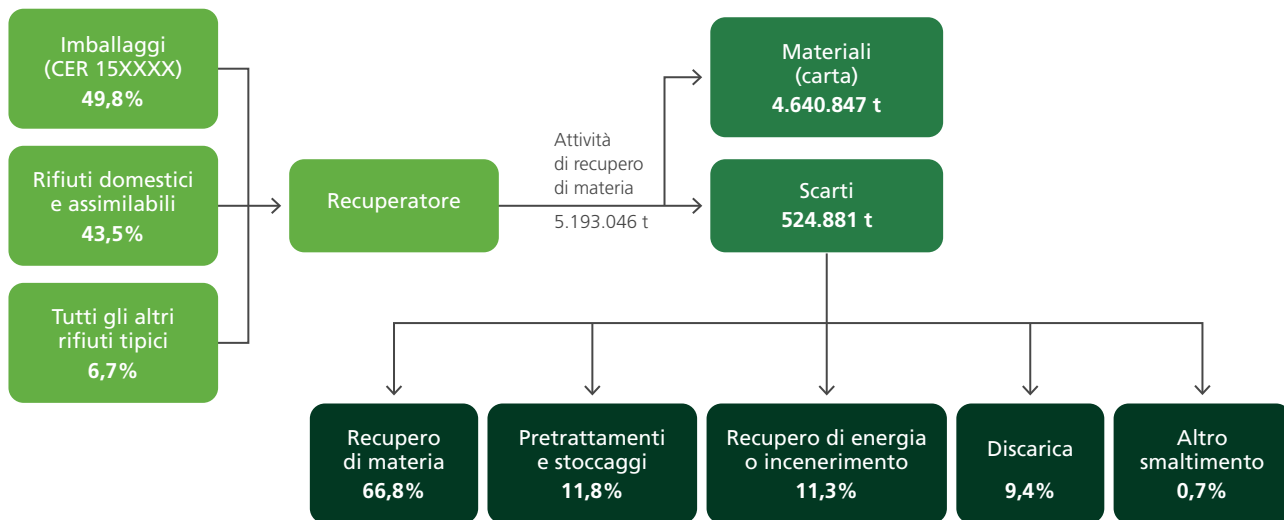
Imballaggi
(CER 15XXXX)
**49,8%**

Rifiuti domestici e assimilabili
**43,5%**

Tutti gli altri rifiuti tipici
**6,7%**

Recuperatore

Attività di recupero di materia
5.193.046 t

Materiali
(carta)
**4.640.847 t**

Scarti
**524.881 t**

Recupero di materia
**66,8%**

Pretrattamenti e stoccaggi
**11,8%**

Recupero di energia o incenerimento
**11,3%**

Discarica
**9,4%**

Altro smaltimento
**0,7%**